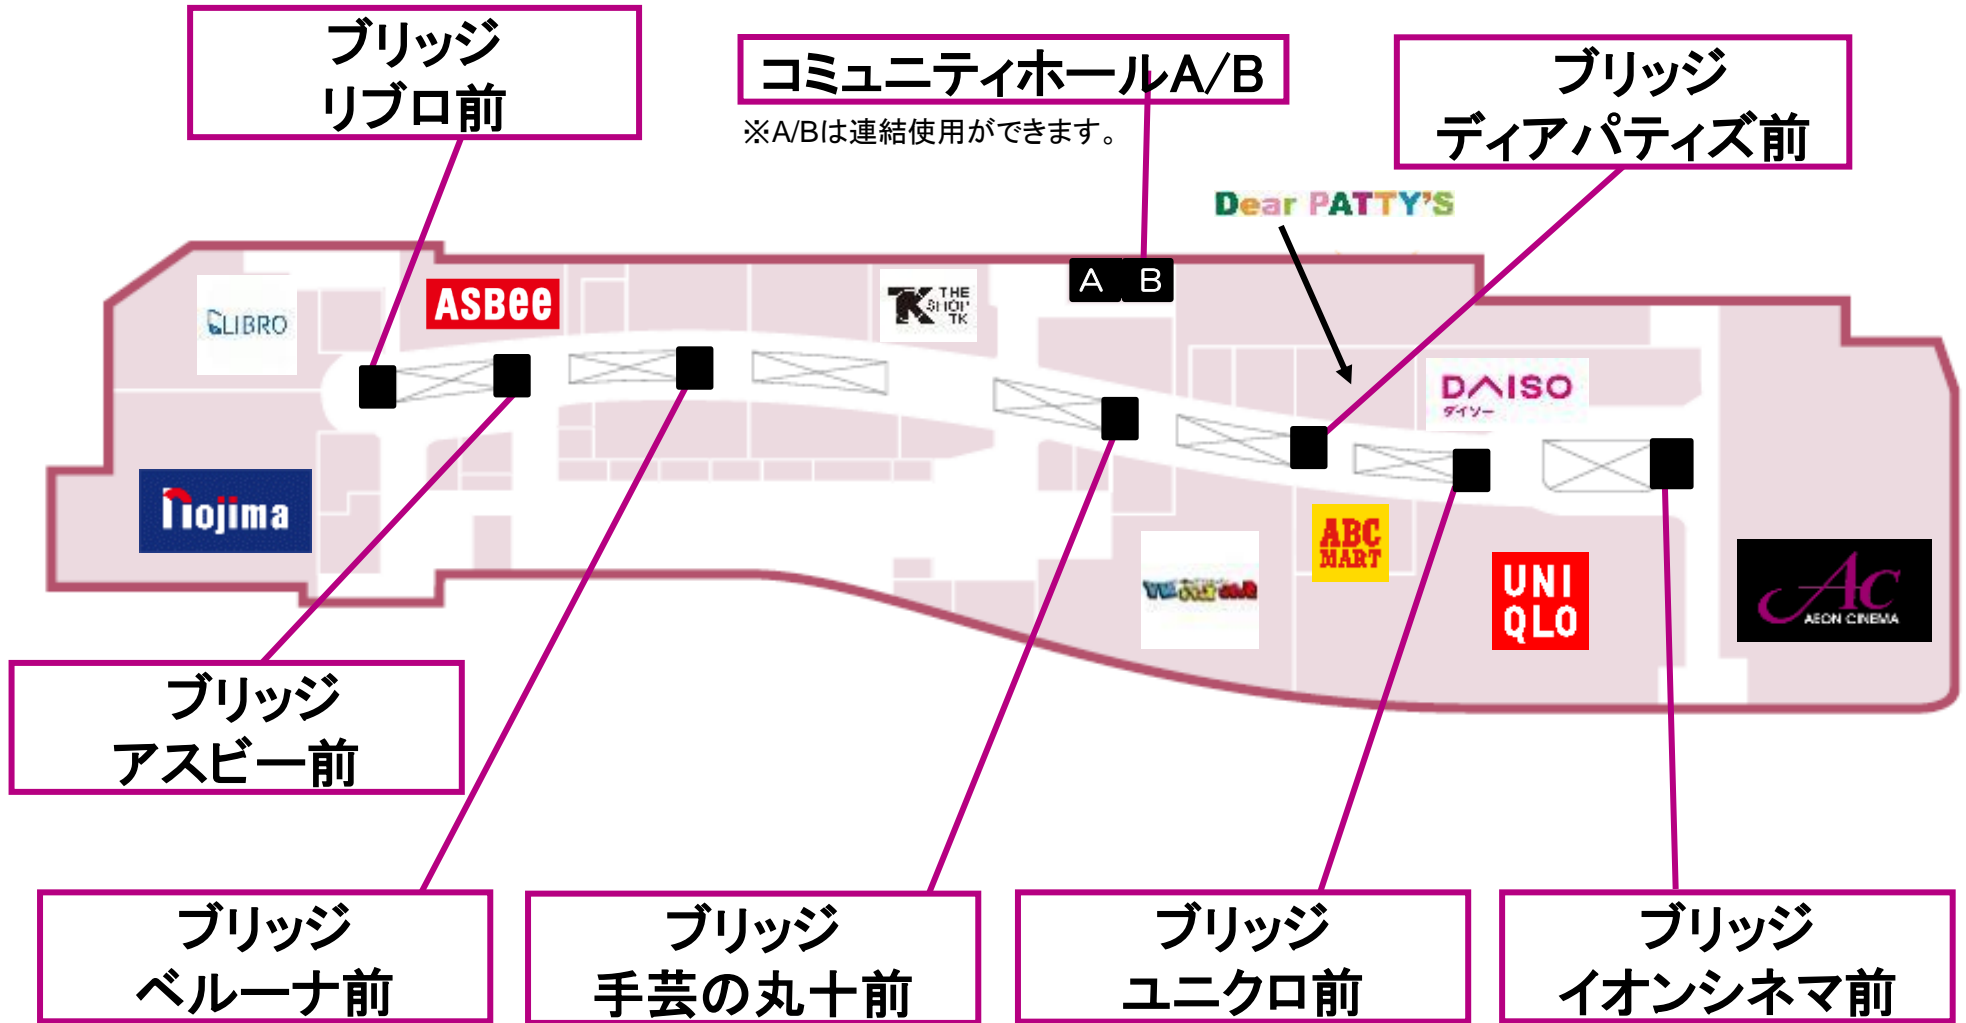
ブリッジ
リブロ前

コミュニティホールA/B
※A/Bは連結使用ができます。

ブリッジ
ディアパティズ前

Dear PATTY'S

LIBRO

ASBee

THE SHOP TK

A B

DAISO
ダイソー

nojima

ABC MART

UNI QLO

AEON CINEMA

ブリッジ
アスビー前

ブリッジ
ベルーナ前

ブリッジ
手芸の丸十前

ブリッジ
ユニクロ前

ブリッジ
イオンシネマ前